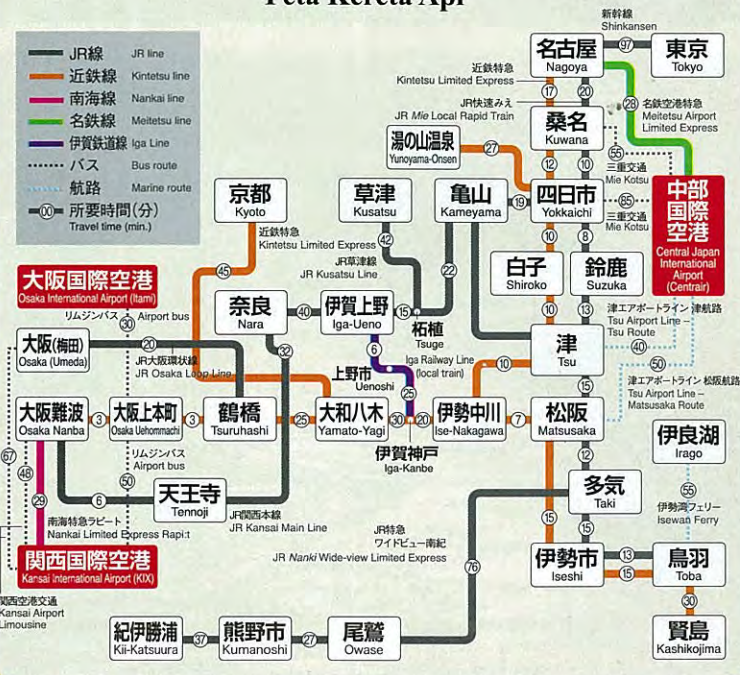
Peta Kereta Api

JR線 JR line
近鉄線 Kintetsu line
南海線 Nankai line
名鉄線 Meitetsu line
伊賀鉄道線 Iga Line
バス Bus route
航路 Marine route
(00) 所要時間(分) Travel time (min.)

新幹線 Shinkansen
名古屋 Nagoya
97
東京 Tokyo
近鉄特急 Kintetsu Limited Express
JR快速みえ JR Mie Local Rapid Train
17
20
28
名鉄空港特急 Meitetsu Airport Limited Express
湯の山温泉 Yunoyama-Onsen
27
桑名 Kuwana
55
三重交通 Mie Kotsu
12
10
85
三重交通 Mie Kotsu
中部国際空港 Central Japan International Airport (Centrair)
京都 Kyoto
草津 Kusatsu
亀山 Kameyama
19
四日市 Yokkaichi
近鉄特急 Kintetsu Limited Express
42
JR草津線 JR Kusatsu Line
22
10
8
白子 Shiroko
鈴鹿 Suzuka
45
大阪国際空港 Osaka International Airport (Itami)
10
13
奈良 Nara
40
伊賀上野 Iga-Ueno
15
津エアポートライン 津航路 Tsu Airport Line – Tsu Route
リムジンバス Airport bus
30
柘植 Tsuge
20
32
6
Iga Railway Line (local train)
大阪(梅田) Osaka (Umeda)
JR大阪環状線 JR Osaka Loop Line
上野市 Ueno-shi
10
津 Tsu
40
25
50
津エアポートライン 松阪航路 Tsu Airport Line – Matsusaka Route
大阪難波 Osaka Namba
3
大阪上本町 Osaka Uehommachi
5
鶴橋 Tsuruhashi
25
大和八木 Yamato-Yagi
30
20
伊勢中川 Ise-Nakagawa
7
松阪 Matsusaka
15
伊良湖 Irago
67
48
リムジンバス Airport bus
伊賀神戸 Iga-Kanbe
12
50
29
6
天王寺 Tennoji
多気 Taki
55
伊勢湾フェリー Isewan Ferry
JR関西本線 JR Kansai Main Line
南海特急ラピート Nankai Limited Express Rapi:t
JR特急 ワイドビュー南紀 JR Nanki Wide-view Limited Express
15
15
関西国際空港 Kansai International Airport (KIX)
76
伊勢市 Iseshi
13
15
鳥羽 Toba
関西空港交通 Kansai Airport Limousine
30
紀伊勝浦 Kii-Katsuura
37
熊野市 Kumanoshi
27
尾鷲 Owase
賢島 Kashikojima